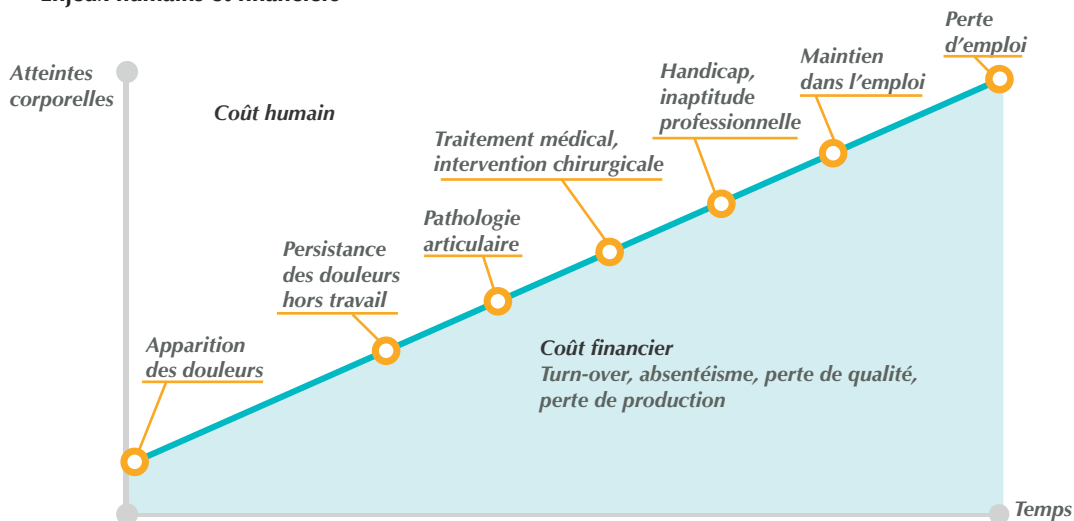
Enjeux humains et financiers

Atteintes corporelles

Coût humain

Perte d'emploi

Maintien dans l'emploi

Handicap, inaptitude professionnelle

Traitement médical, intervention chirurgicale

Pathologie articulaire

Persistance des douleurs hors travail

Apparition des douleurs

Coût financier
Turn-over, absentéisme, perte de qualité, perte de production

Temps